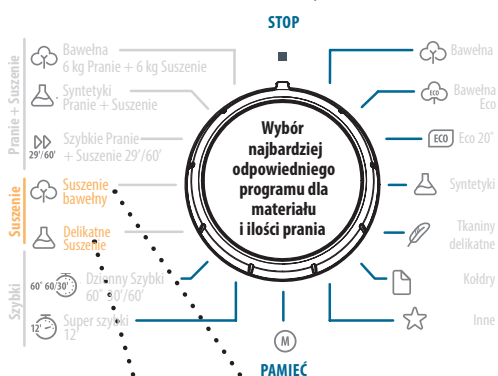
STOP

Pranie + Suszenie

Bawełna
6 kg Pranie + 6 kg Suszenie

Syntetyki
Pranie + Suszenie

29'/60'
Szybkie Pranie + Suszenie 29'/60'

Suszenie

Suszenie bawełny

Delikatne Suszenie

Szybki

60' 60'/30'
Dzienny Szybki 60' 30'/60'

12'
Super szybki 12'

Wybór najbardziej odpowiedniego programu dla materiału i ilości prania

Bawełna

ECO
Bawełna Eco

ECO
Eco 20°

Syntetyki

Tkaniny delikatne

Kołdry

Inne

M

PAMIĘĆ